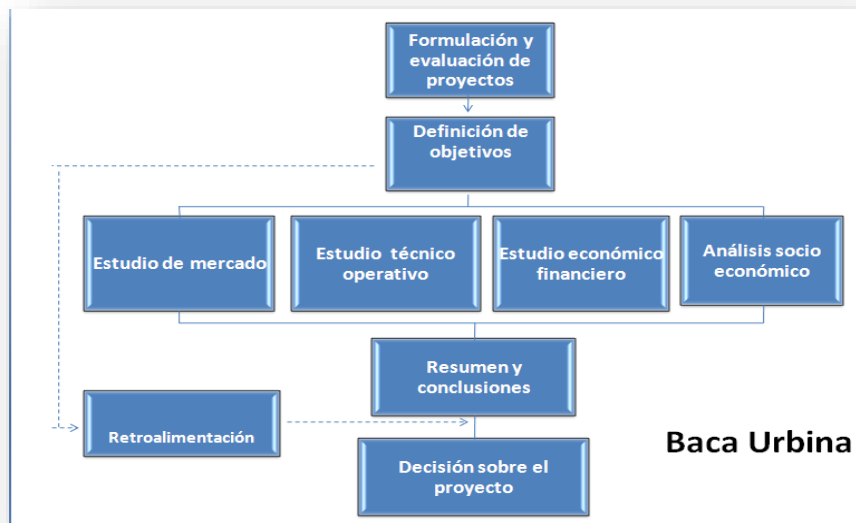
Formulación y evaluación de proyectos

Definición de objetivos

Estudio de mercado

Estudio técnico operativo

Estudio económico financiero

Análisis socio económico

Resumen y conclusiones

Retroalimentación

Decisión sobre el proyecto

Baca Urbina